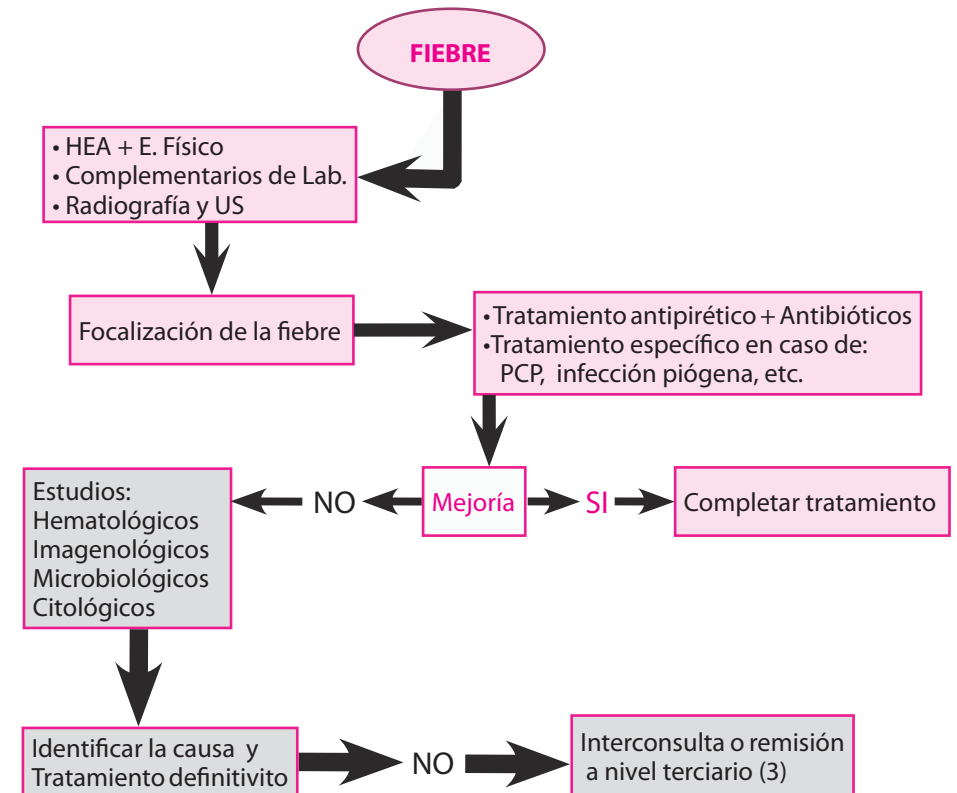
FIEBRE

• HEA + E. Físico
• Complementarios de Lab.
• Radiografía y US

Focalización de la fiebre

•Tratamiento antipirético + Antibióticos
•Tratamiento específico en caso de: PCP, infección piógena, etc.

Estudios:
Hematológicos
Imagenológicos
Microbiológicos
Citológicos

NO

Mejoría

SI

Completar tratamiento

Identificar la causa y Tratamiento definitivito

NO

Interconsulta o remisión a nivel terciario (3)